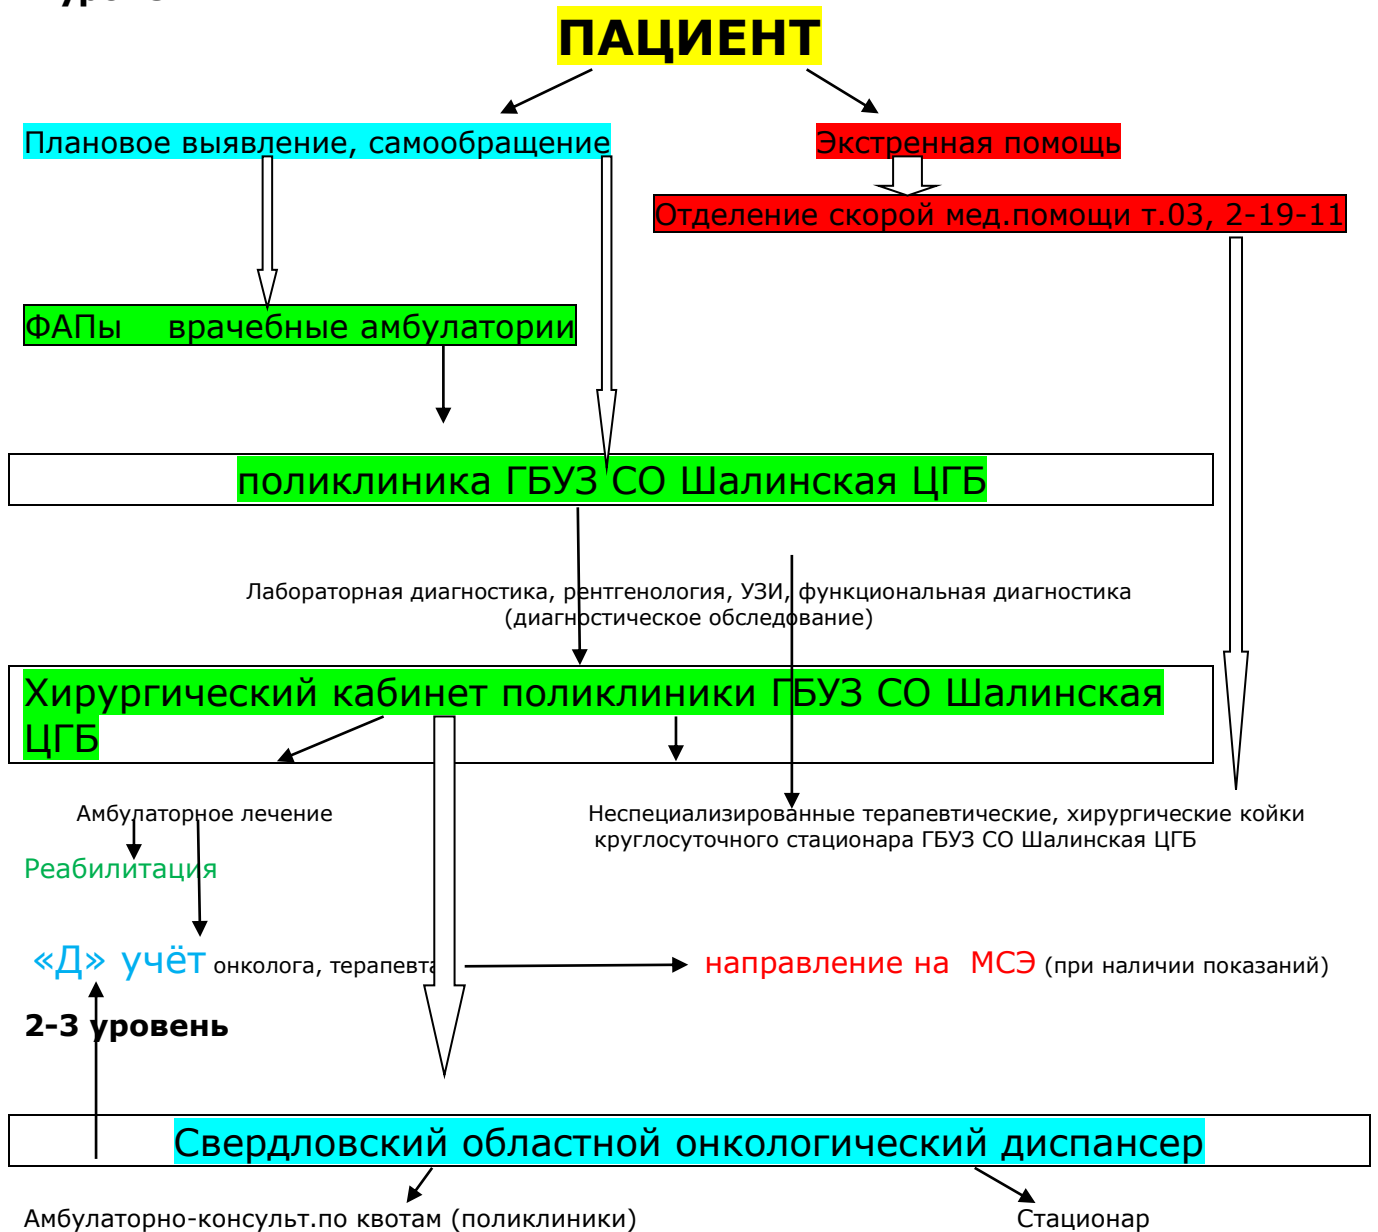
ПАЦИЕНТ

Плановое выявление, самообращение

Экстренная помощь

Отделение скорой мед.помощи т.03, 2-19-11

ФАПы врачебные амбулатории

поликлиника ГБУЗ СО Шалинская ЦГБ

Лабораторная диагностика, рентгенология, УЗИ, функциональная диагностика (диагностическое обследование)

Хирургический кабинет поликлиники ГБУЗ СО Шалинская ЦГБ

Амбулаторное лечение

Неспециализированные терапевтические, хирургические койки круглосуточного стационара ГБУЗ СО Шалинская ЦГБ

Реабилитация

«Д» учёт онколога, терапевта

направление на МСЭ (при наличии показаний)

2-3 уровень

Свердловский областной онкологический диспансер

Амбулаторно-консульт.по квотам (поликлиники)

Стационар